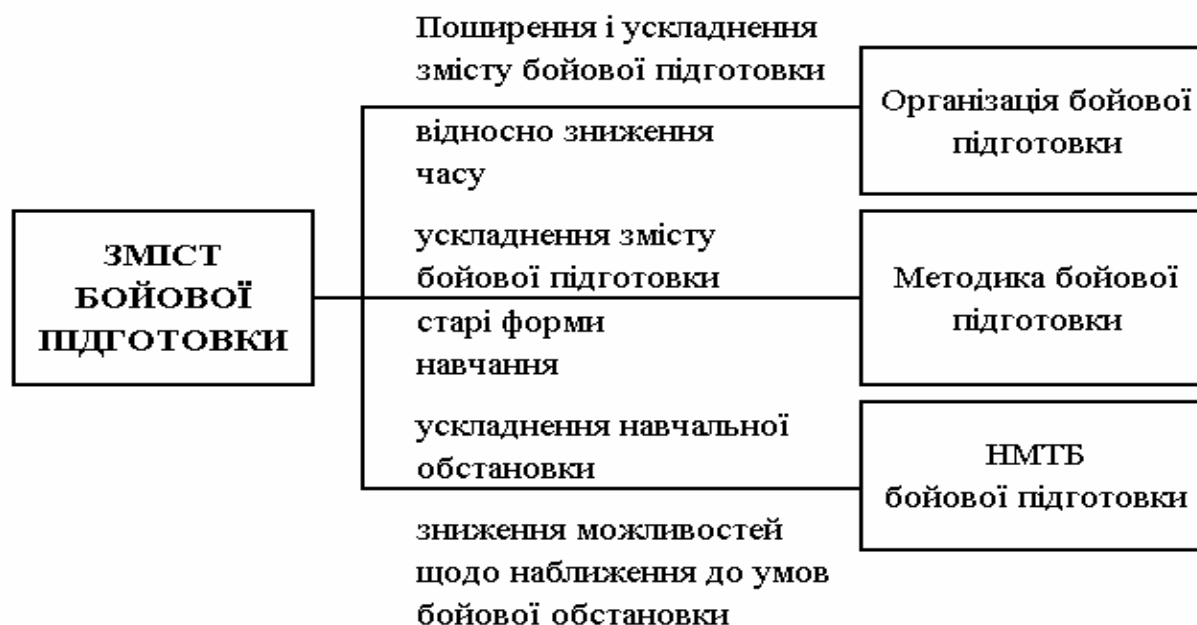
ЗМІСТ БОЙОВОЇ ПІДГОТОВКИ

Поширення і ускладнення змісту бойової підготовки

відносно зниження часу

Організація бойової підготовки

ускладнення змісту бойової підготовки

старі форми навчання

Методика бойової підготовки

ускладнення навчальної обстановки

зниження можливостей щодо наближення до умов бойової обстановки

НМТБ бойової підготовки